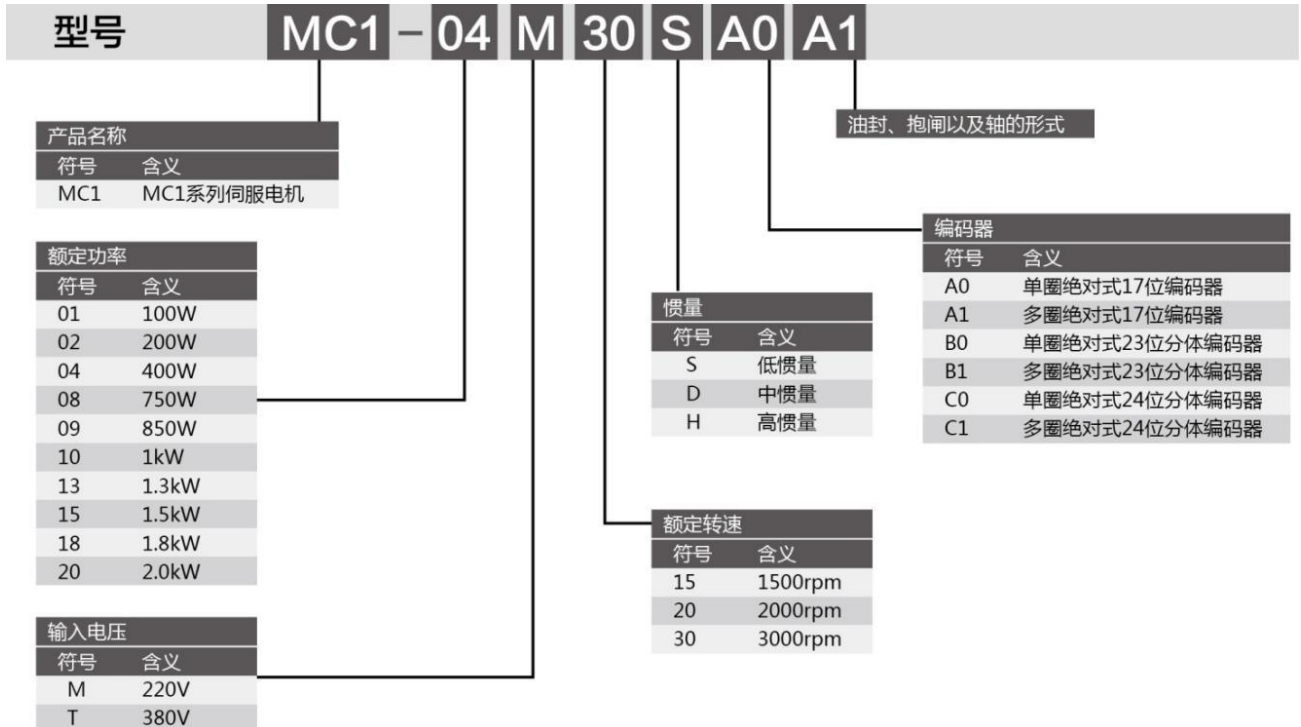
型号 MC1 - 04 M 30 S A0 A1

产品名称

| 符号 | 含义 |
|---|---|
| MC1 | MC1系列伺服电机 |

额定功率

| 符号 | 含义 |
|---|---|
| 01 | 100W |
| 02 | 200W |
| 04 | 400W |
| 08 | 750W |
| 09 | 850W |
| 10 | 1kW |
| 13 | 1.3kW |
| 15 | 1.5kW |
| 18 | 1.8kW |
| 20 | 2.0kW |

输入电压

| 符号 | 含义 |
|---|---|
| M | 220V |
| T | 380V |

惯量

| 符号 | 含义 |
|---|---|
| S | 低惯量 |
| D | 中惯量 |
| H | 高惯量 |

额定转速

| 符号 | 含义 |
|---|---|
| 15 | 1500rpm |
| 20 | 2000rpm |
| 30 | 3000rpm |

油封、抱闸以及轴的形式

编码器

| 符号 | 含义 |
|---|---|
| A0 | 单圈绝对式17位编码器 |
| A1 | 多圈绝对式17位编码器 |
| B0 | 单圈绝对式23位分体编码器 |
| B1 | 多圈绝对式23位分体编码器 |
| C0 | 单圈绝对式24位分体编码器 |
| C1 | 多圈绝对式24位分体编码器 |